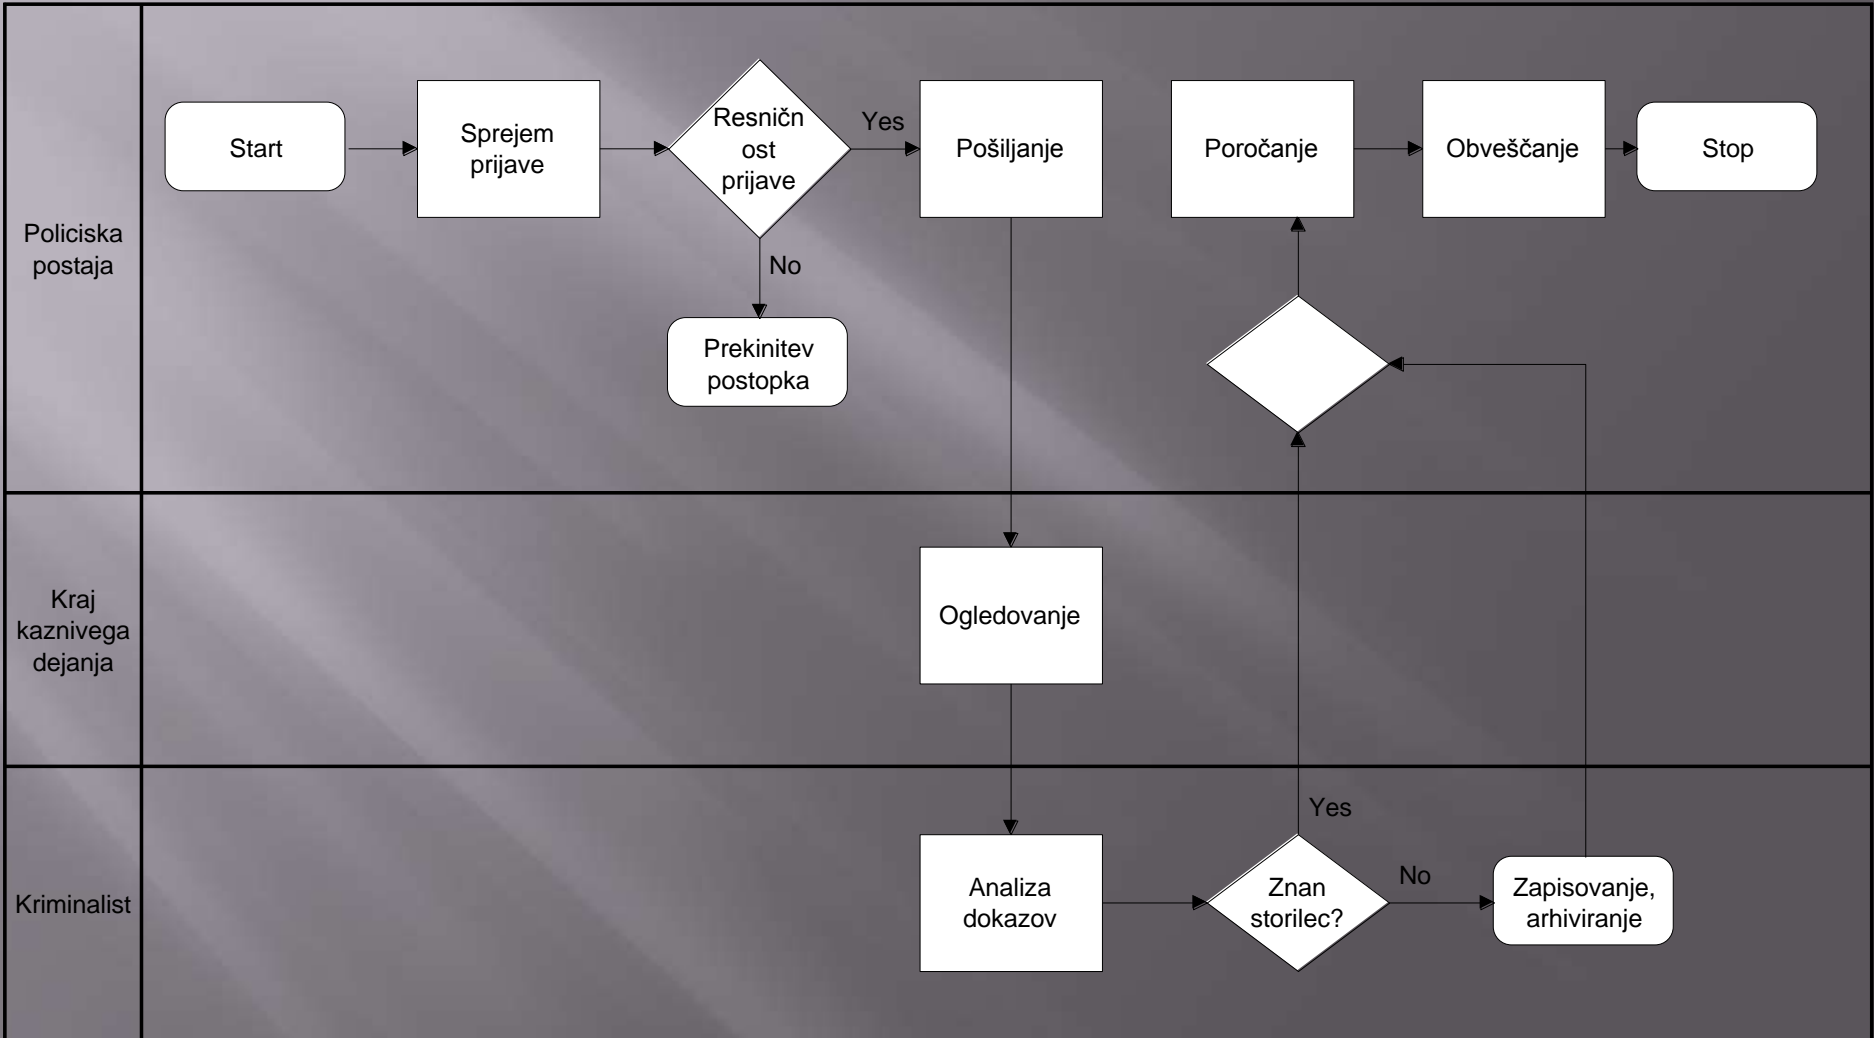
Policiska postaja

Start

Sprejem prijave

Resničn ost prijave

Yes

No

Prekinitev postopka

Pošiljanje

Poročanje

Obveščanje

Stop

Kraj kaznivega dejanja

Ogledovanje

Kriminalist

Analiza dokazov

Znan storilec?

Yes

No

Zapisovanje, arhiviranje